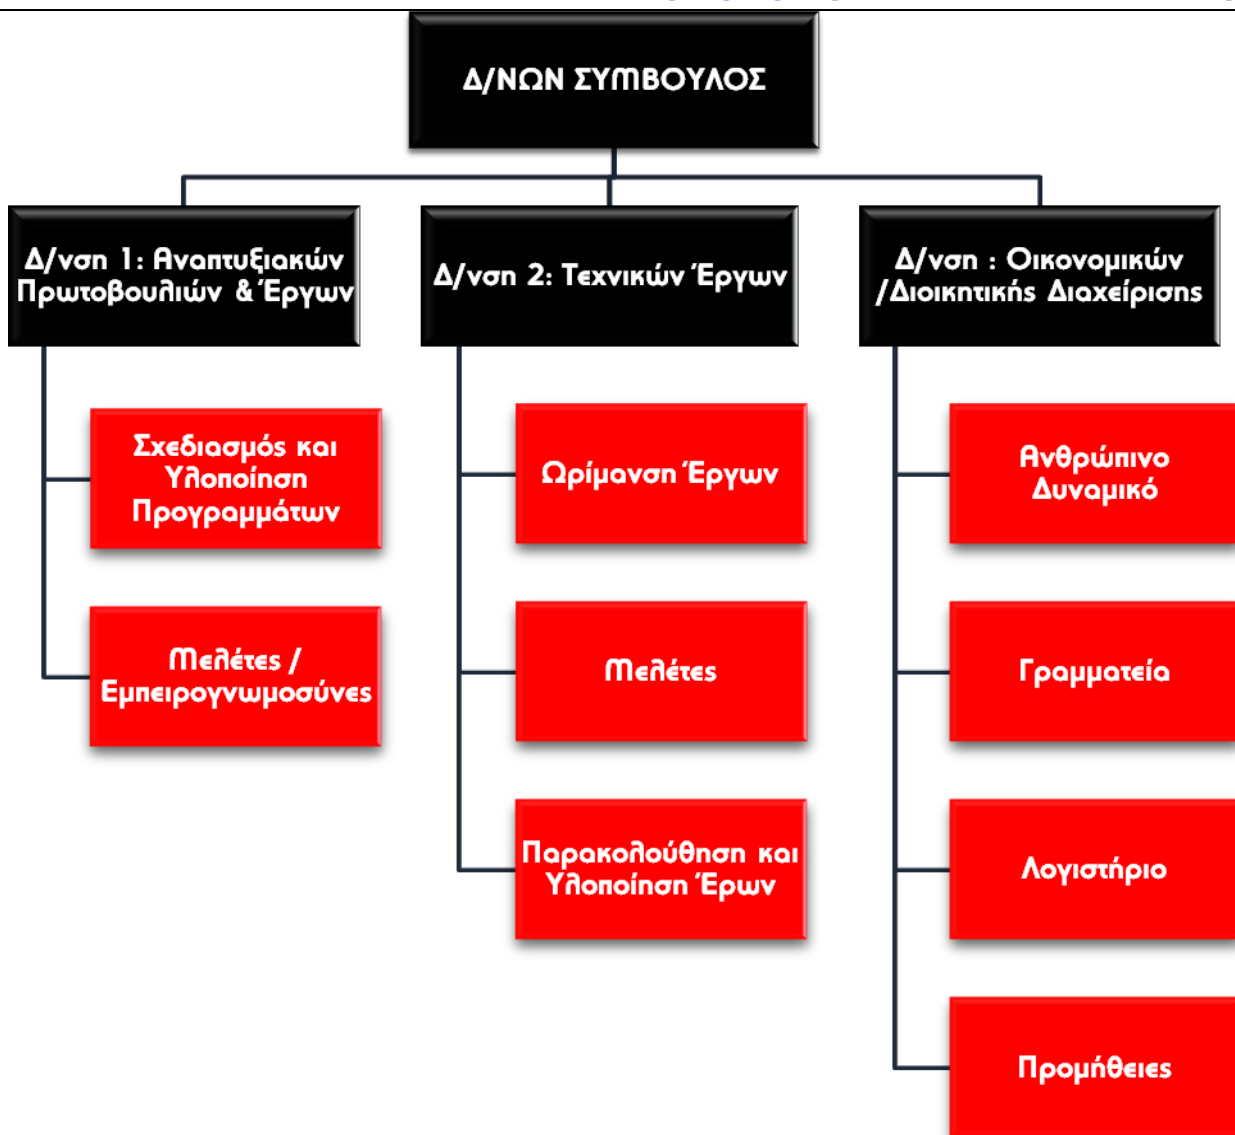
Δ/ΝΩΝ ΣΥΜΒΟΥΛΟΣ

Δ/νση 1: Αναπτυξιακών Πρωτοβουλιών & Έργων

Σχεδιασμός και Υλοποίηση Προγραμμάτων

Μελέτες / Εμπειρογνωμοσύνες

Δ/νση 2: Τεχνικών Έργων

Ωρίμανση Έργων

Μελέτες

Παρακολούθηση και Υλοποίηση Έρων

Δ/νση : Οικονομικών /Διοικητικής Διαχείρισης

Ανθρώπινο Δυναμικό

Γραμματεία

Λογιστήριο

Προμήθειες